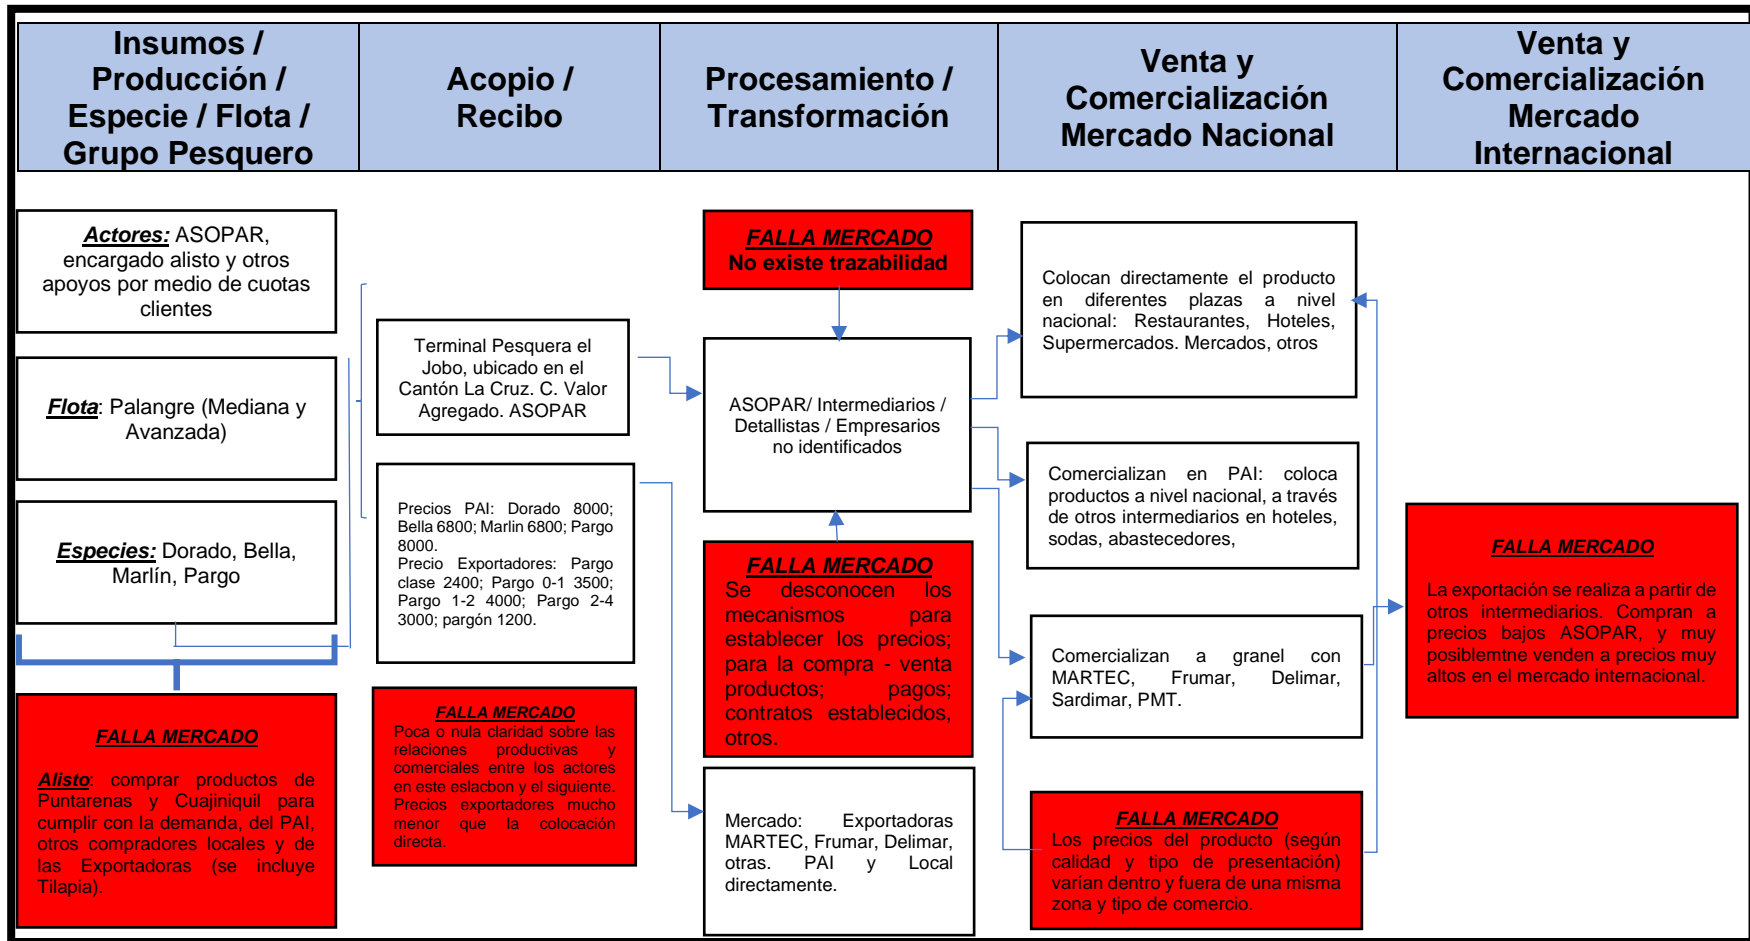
Insumos / Producción / Especie / Flota / Grupo Pesquero

Acopio / Recibo

Procesamiento / Transformación

Venta y Comercialización Mercado Nacional

Venta y Comercialización Mercado Internacional

Actores: ASOPAR, encargado alisto y otros apoyos por medio de cuotas clientes

Flota: Palangre (Mediana y Avanzada)

Especies: Dorado, Bella, Marlín, Pargo

FALLA MERCADO
Alisto: comprar productos de Puntarenas y Cuajiniquil para cumplir con la demanda, del PAI, otros compradores locales y de las Exportadoras (se incluye Tilapia).

Terminal Pesquera el Jobo, ubicado en el Cantón La Cruz. C. Valor Agregado. ASOPAR

Precios PAI: Dorado 8000; Bella 6800; Marlin 6800; Pargo 8000.
Precio Exportadores: Pargo clase 2400; Pargo 0-1 3500; Pargo 1-2 4000; Pargo 2-4 3000; pargón 1200.

FALLA MERCADO
Poca o nula claridad sobre las relaciones productivas y comerciales entre los actores en este eslacbon y el siguiente. Precios exportadores mucho menor que la colocación directa.

FALLA MERCADO
No existe trazabilidad

ASOPAR/ Intermediarios / Detallistas / Empresarios no identificados

FALLA MERCADO
Se desconocen los mecanismos para establecer los precios; para la compra - venta productos; pagos; contratos establecidos, otros.

Mercado: Exportadoras MARTEC, Frumar, Delimar, otras. PAI y Local directamente.

Colocan directamente el producto en diferentes plazas a nivel nacional: Restaurantes, Hoteles, Supermercados. Mercados, otros

Comercializan en PAI: coloca productos a nivel nacional, a través de otros intermediarios en hoteles, sodas, abastecedores,

Comercializan a granel con MARTEC, Frumar, Delimar, Sardimar, PMT.

FALLA MERCADO
Los precios del producto (según calidad y tipo de presentación) varían dentro y fuera de una misma zona y tipo de comercio.

FALLA MERCADO
La exportación se realiza a partir de otros intermediarios. Compran a precios bajos ASOPAR, y muy posiblemtne venden a precios muy altos en el mercado internacional.